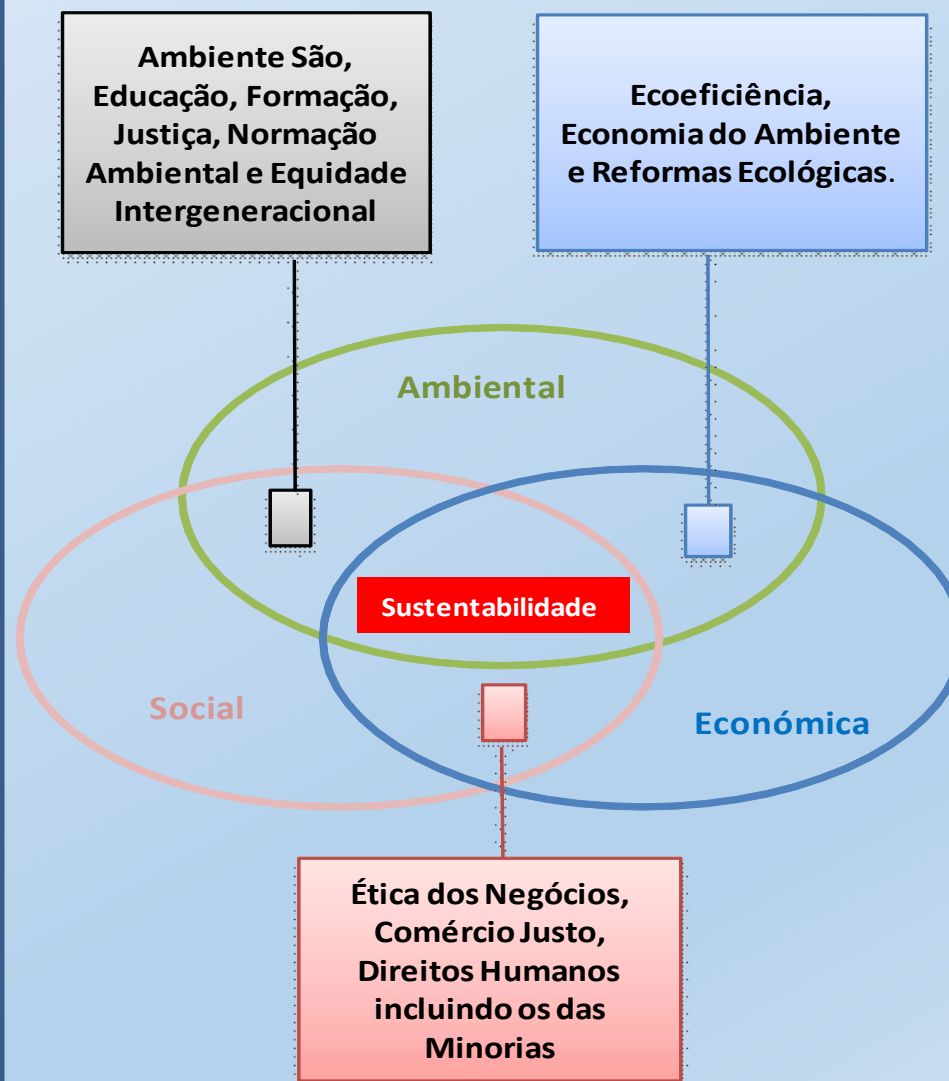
Ambiente São, Educação, Formação, Justiça, Normação Ambiental e Equidade Intergeneracional

Ecoeficiência, Economia do Ambiente e Reformas Ecológicas.

Ambiental

Sustentabilidade

Social

Económica

Ética dos Negócios, Comércio Justo, Direitos Humanos incluindo os das Minorias